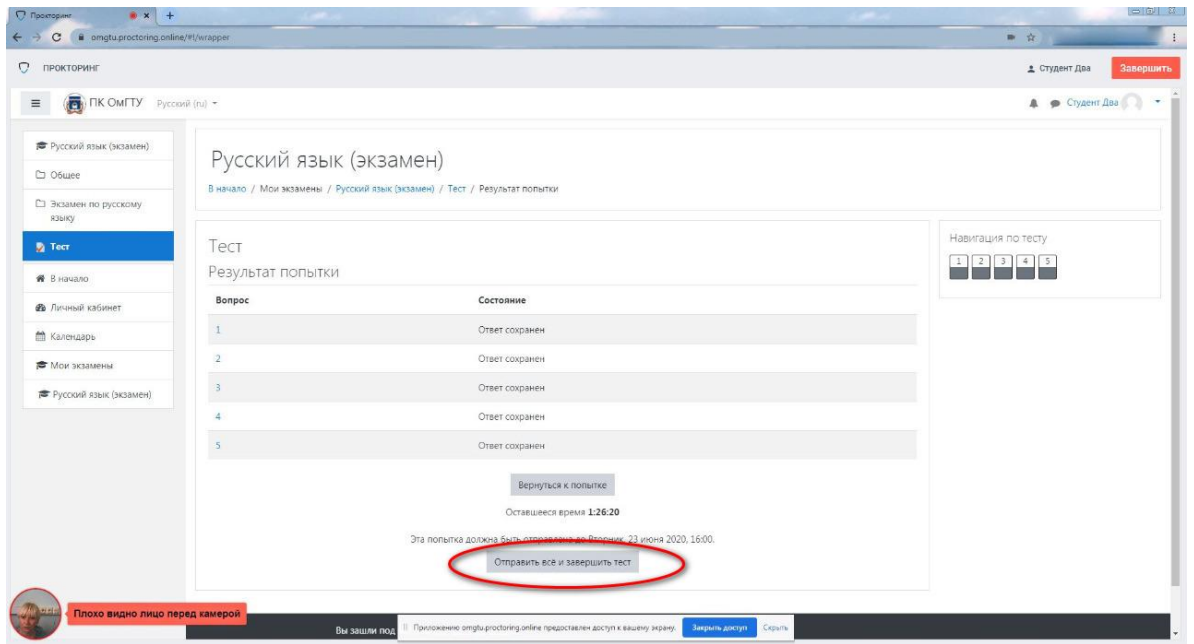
Прокторинг

omgtu.proctoring.online/#!/wrapper

ПРОКТОРИНГ

Студент Два Завершить

ПК ОмГТУ Русский (ru)

Студент Два

Русский язык (экзамен)

Общее

Экзамен по русскому языку

Тест

В начало

Личный кабинет

Календарь

Мои экзамены

Русский язык (экзамен)

Русский язык (экзамен)

В начало / Мои экзамены / Русский язык (экзамен) / Тест / Результат попытки

Тест

Результат попытки

| Вопрос | Состояние |
|---|---|
| 1 | Ответ сохранен |
| 2 | Ответ сохранен |
| 3 | Ответ сохранен |
| 4 | Ответ сохранен |
| 5 | Ответ сохранен |

Вернуться к попытке

Оставшееся время 1:26:20

Эта попытка должна быть отправлена до Вторник, 23 июня 2020, 16:00.

Отправить всё и завершить тест

Навигация по тесту

1 2 3 4 5

Плохо видно лицо перед камерой

Вы зашли под

Приложению omgtu.proctoring.online предоставлен доступ к вашему экрану. Закрыть доступ Скрыть